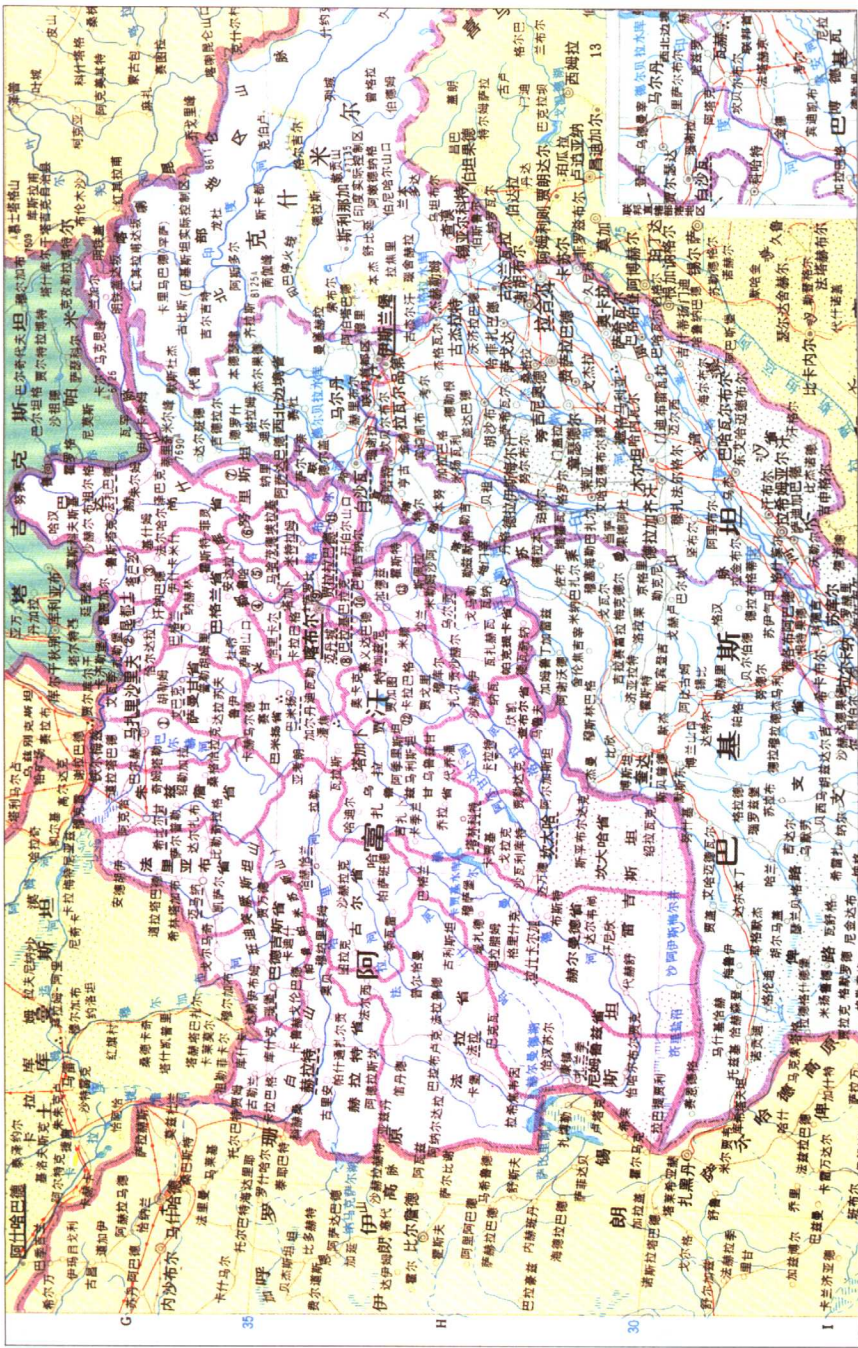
吉尔吉斯斯坦
塔吉克斯坦
土库曼斯坦
阿富汗
巴基斯坦
伊朗
克什米尔
喀布尔
坎大哈
赫拉特
马扎里沙里夫
昆都士
贾拉拉巴德
白沙瓦
伊斯兰堡
拉合尔
奎达
木尔坦
马什哈德
赫尔曼德河
阿姆河
印度河
喀喇昆仑山
兴都库什山
伊斯兰卡拉
G
H
I
35
30
13